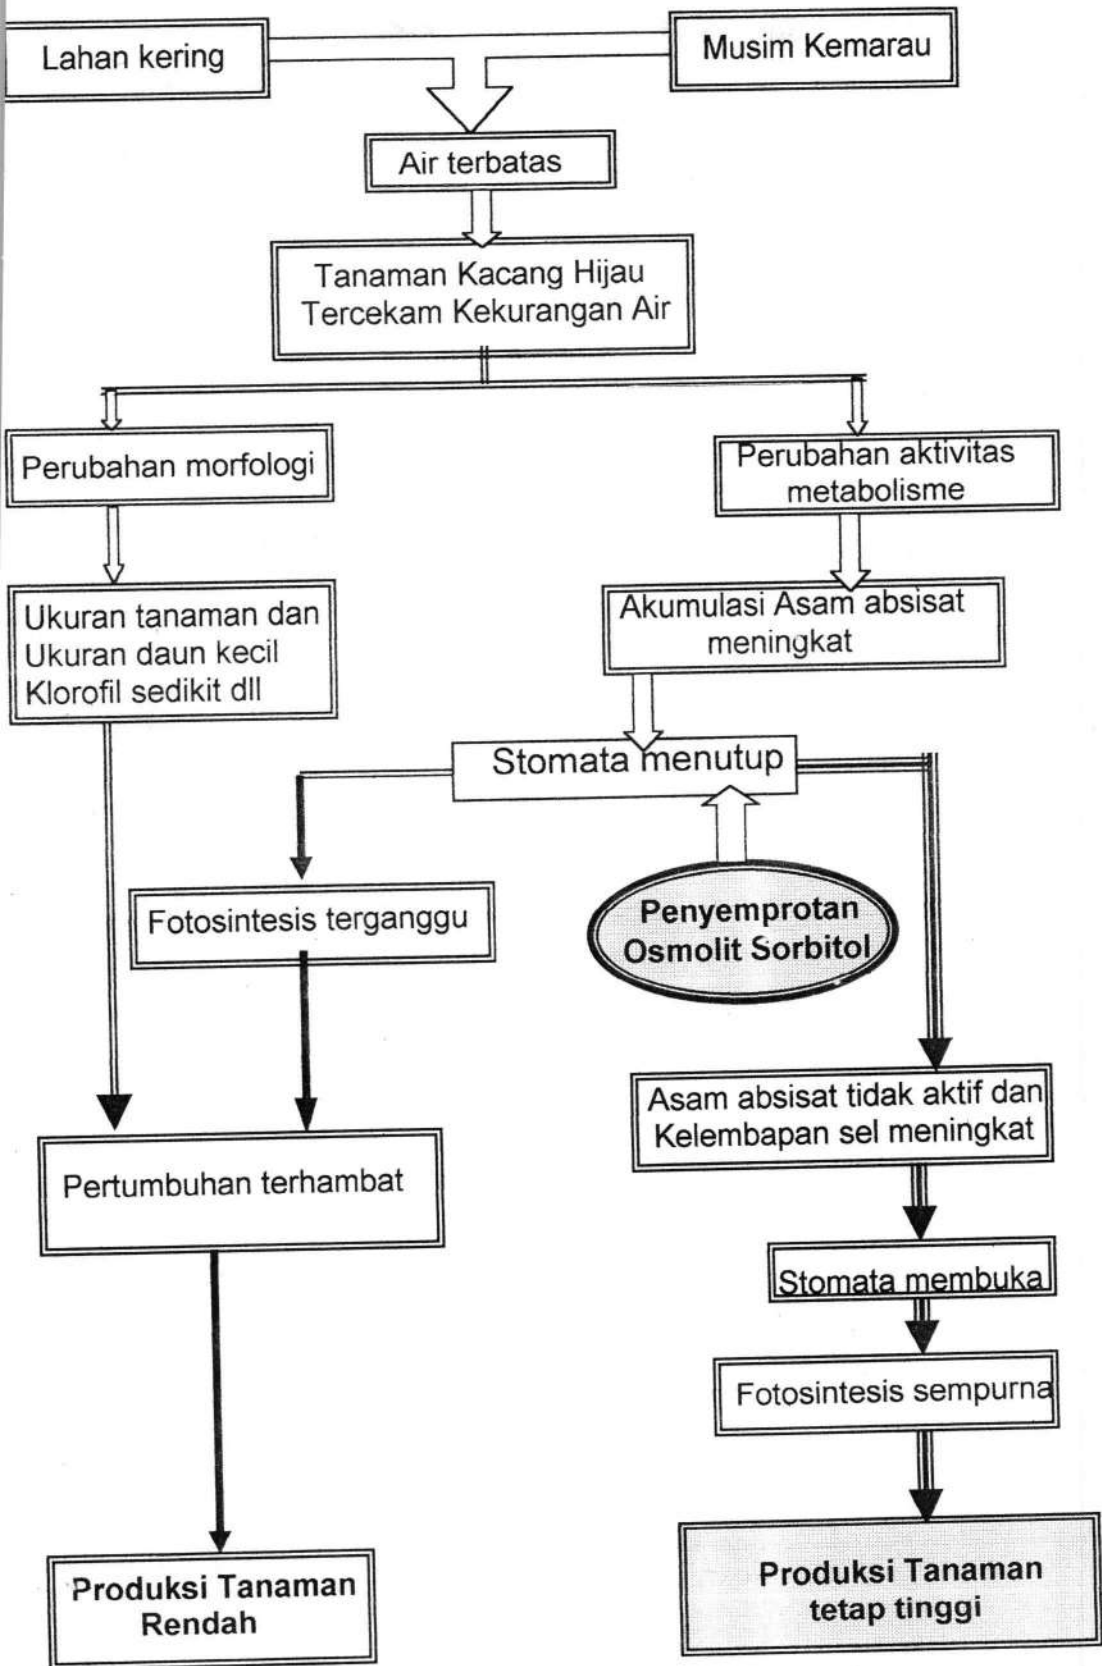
Lahan kering

Musim Kemarau

Air terbatas

Tanaman Kacang Hijau Tercekam Kekurangan Air

Perubahan morfologi

Perubahan aktivitas metabolisme

Ukuran tanaman dan Ukuran daun kecil Klorofil sedikit dll

Akumulasi Asam absisat meningkat

Stomata menutup

Fotosintesis terganggu

Penyemprotan Osmolit Sorbitol

Asam absisat tidak aktif dan Kelembapan sel meningkat

Pertumbuhan terhambat

Stomata membuka

Fotosintesis sempurna

Produksi Tanaman Rendah

Produksi Tanaman tetap tinggi